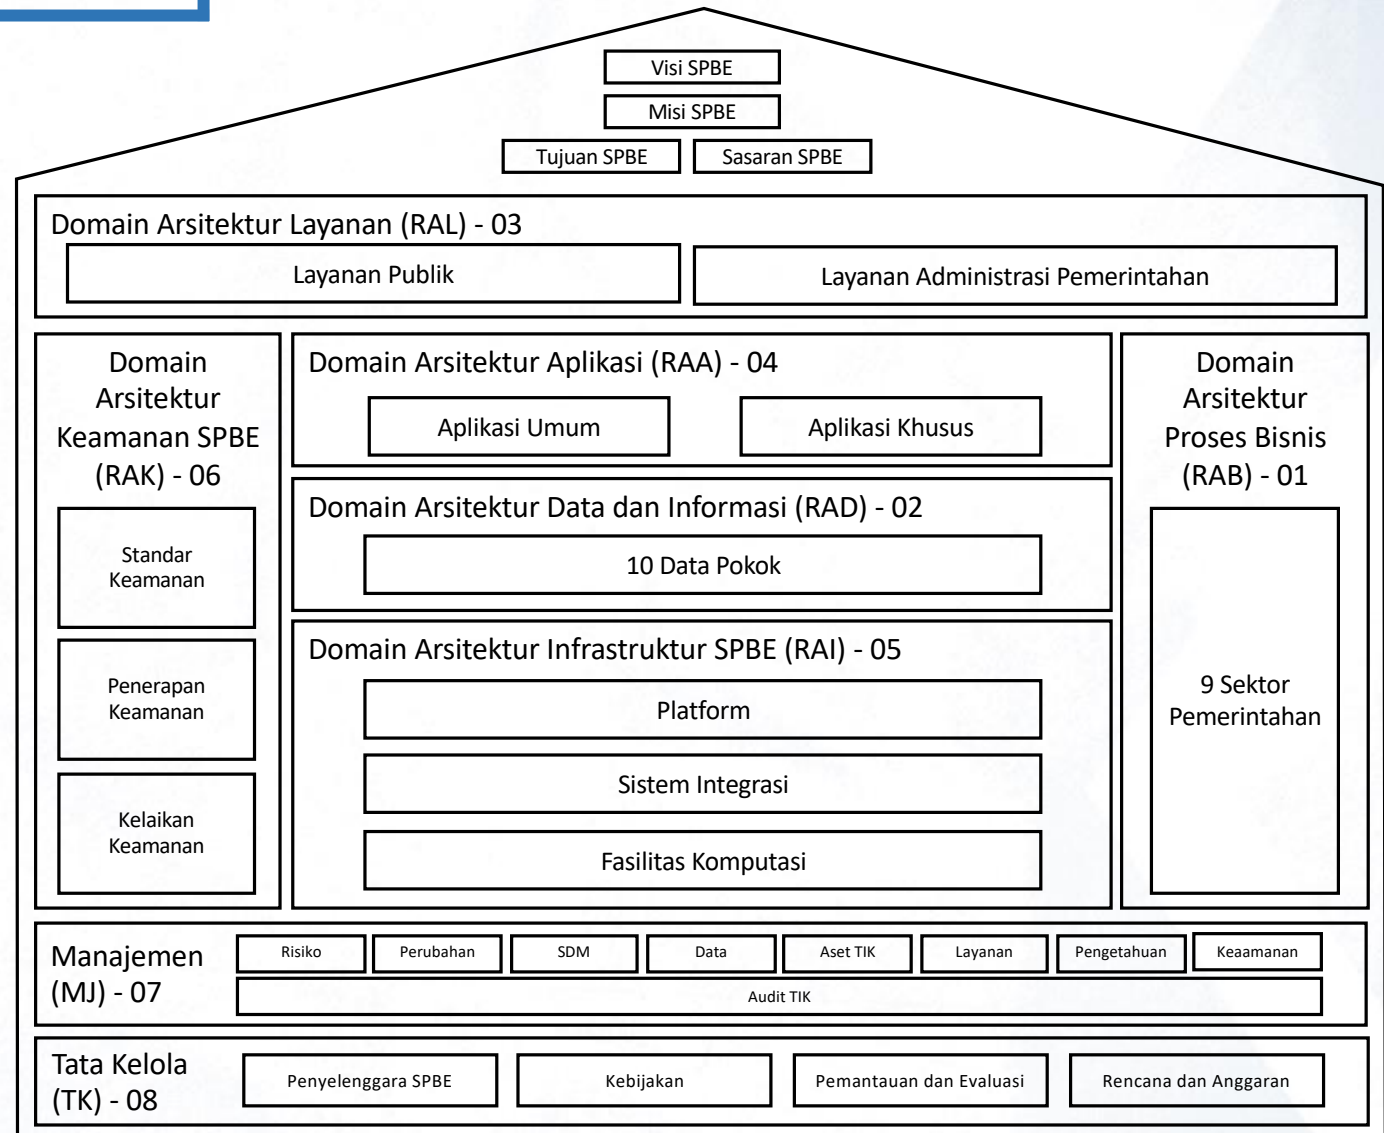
Visi SPBE
Misi SPBE
Tujuan SPBE
Sasaran SPBE

Domain Arsitektur Layanan (RAL) - 03
Layanan Publik
Layanan Administrasi Pemerintahan

Domain Arsitektur Keamanan SPBE (RAK) - 06
Standar Keamanan
Penerapan Keamanan
Kelaikan Keamanan

Domain Arsitektur Aplikasi (RAA) - 04
Aplikasi Umum
Aplikasi Khusus

Domain Arsitektur Data dan Informasi (RAD) - 02
10 Data Pokok

Domain Arsitektur Infrastruktur SPBE (RAI) - 05
Platform
Sistem Integrasi
Fasilitas Komputasi

Domain Arsitektur Proses Bisnis (RAB) - 01
9 Sektor Pemerintahan

Manajemen (MJ) - 07
Risiko
Perubahan
SDM
Data
Aset TIK
Layanan
Pengetahuan
Keaamanan
Audit TIK

Tata Kelola (TK) - 08
Penyelenggara SPBE
Kebijakan
Pemantauan dan Evaluasi
Rencana dan Anggaran